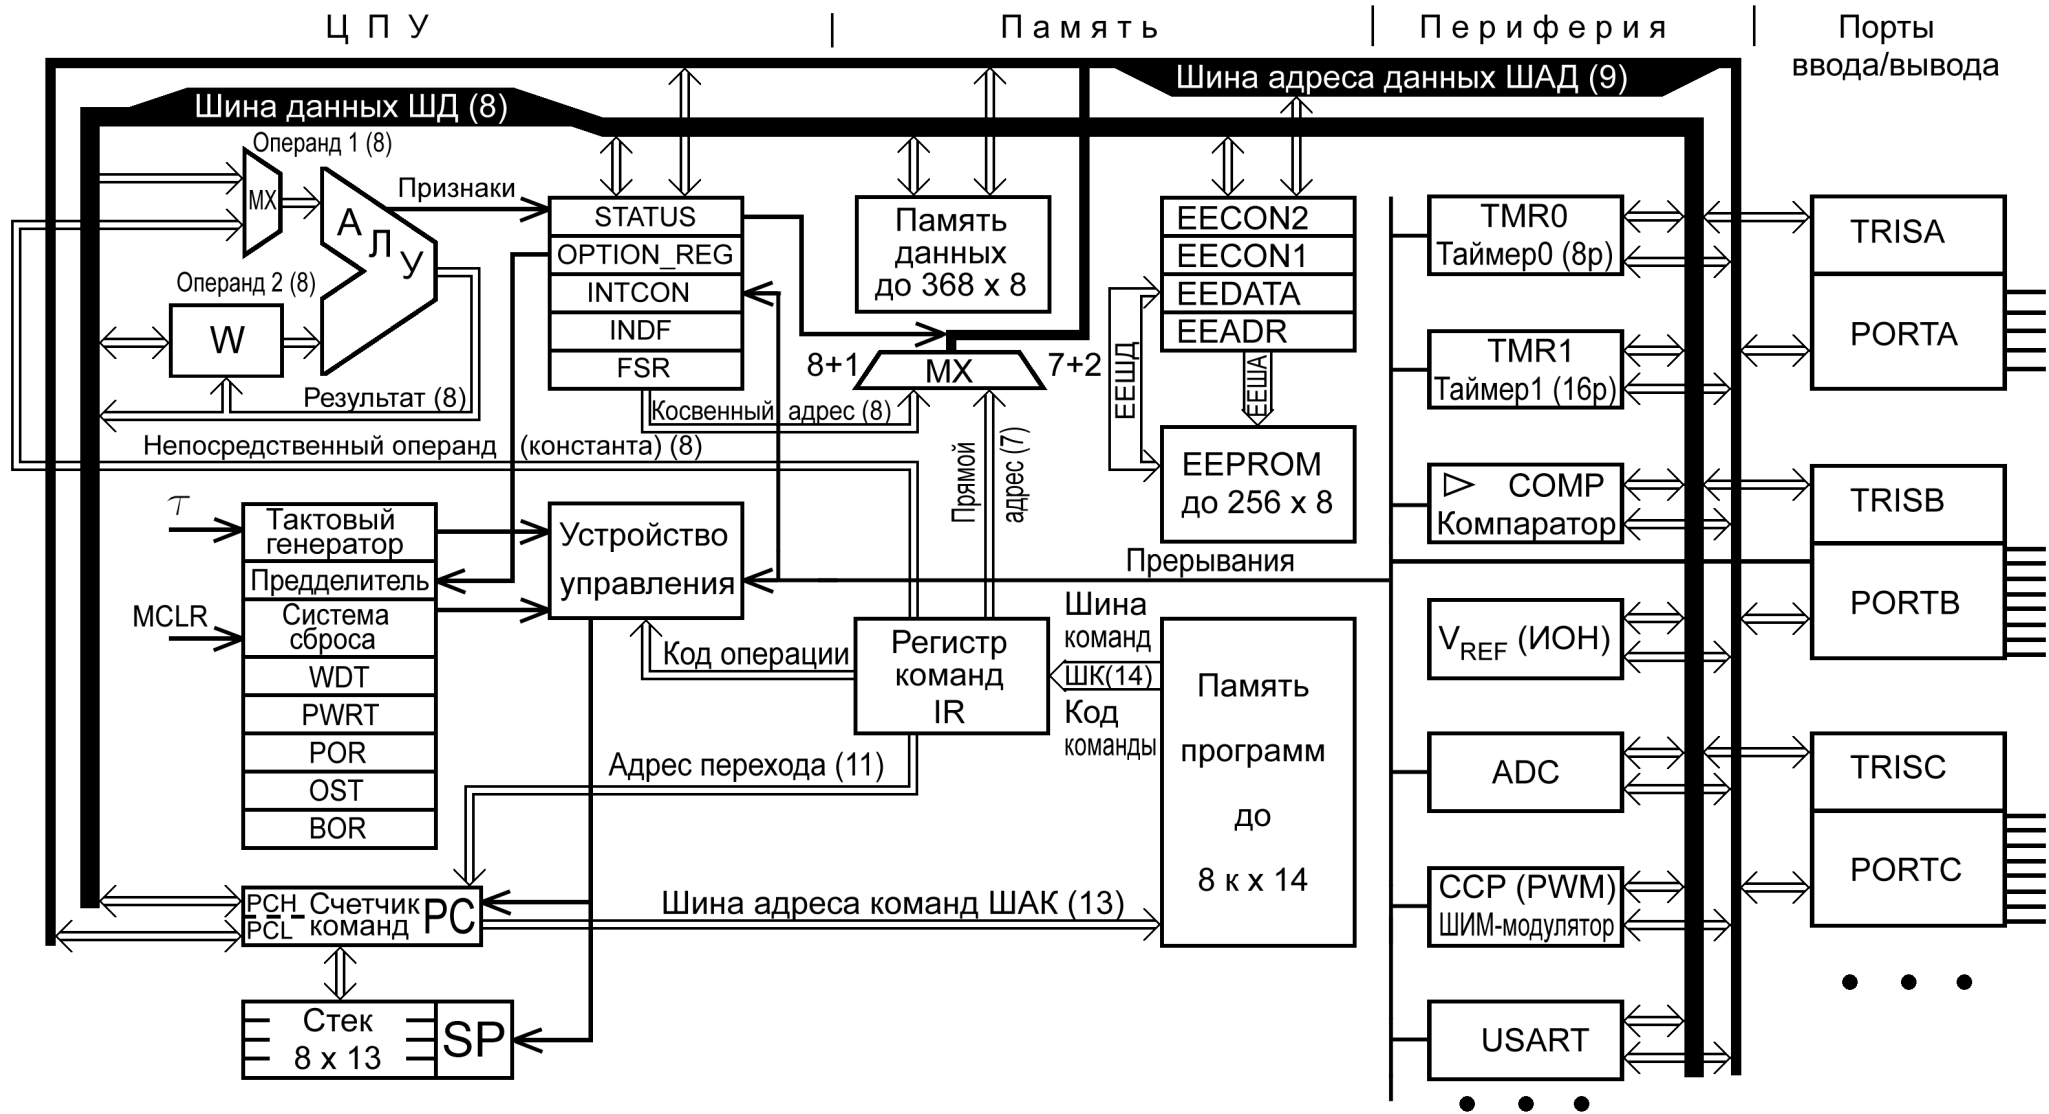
Ц П У | Память | Периферия | Порты ввода/вывода

Шина адреса данных ШАД (9)

Шина данных ШД (8)

Операнд 1 (8)

MX

А Л У

Признаки

Операнд 2 (8)

W

Результат (8)

STATUS
OPTION_REG
INTCON
INDF
FSR

Память данных до 368 х 8

8+1 MX 7+2

Косвенный адрес (8)

Непосредственный операнд (константа) (8)

EECON2
EECON1
EEDATA
EEADR

ЕЕШД

ЕЕША

EEPROM до 256 х 8

TMR0 Таймер0 (8р)

TMR1 Таймер1 (16р)

COMP Компаратор

$V_{REF}$ (ИОН)

ADC

CCP (PWM) ШИМ-модулятор

USART

TRISA
PORTA

TRISB
PORTB

TRISC
PORTC

$\tau$

Тактовый генератор
Предделитель
Система сброса
WDT
PWRT
POR
OST
BOR

MCLR

Устройство управления

Прямой адрес (7)

Прерывания

Код операции

Регистр команд IR

Шина команд
ШК(14)
Код команды

Память программ до 8 к х 14

Адрес перехода (11)

PCH
PCL
Счетчик команд PC

Шина адреса команд ШАК (13)

Стек 8 х 13
SP